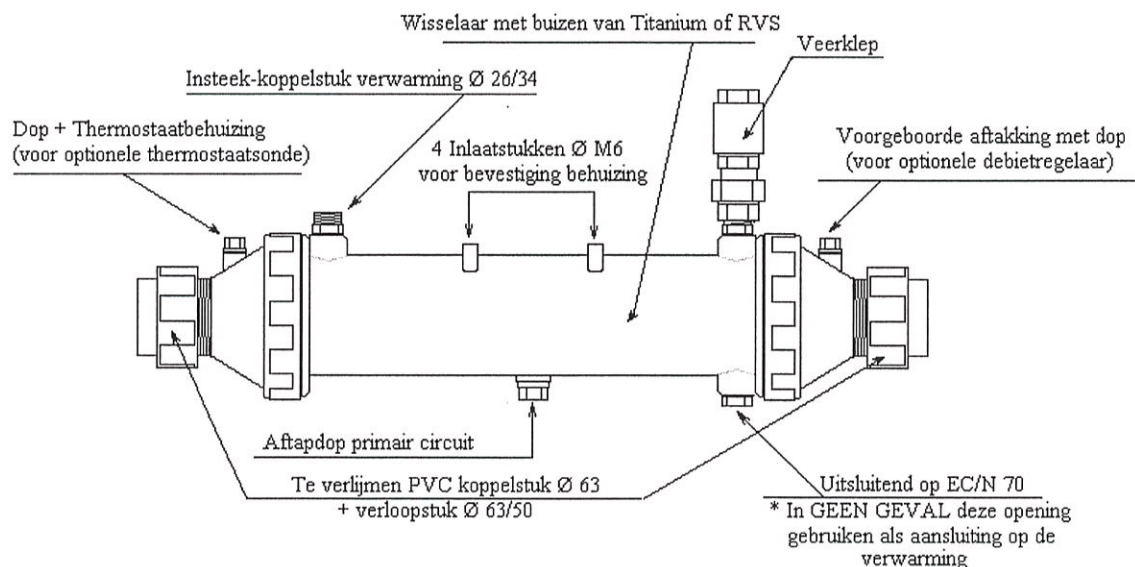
Wisselaar met buizen van Titanium of RVS

Veerklep

Insteek-koppelstuk verwarming Ø 26/34

Dop + Thermostaatbehuizing (voor optionele thermostaatsonde)

4 Inlaatstukken Ø M6 voor bevestiging behuizing

Voorgeboorde aftakking met dop (voor optionele debietregelaar)

Aftapdop primair circuit

Te verlijmen PVC koppelstuk Ø 63 + verloopstuk Ø 63/50

Uitsluitend op EC/N 70

* In GEEN GEVAL deze opening gebruiken als aansluiting op de verwarming